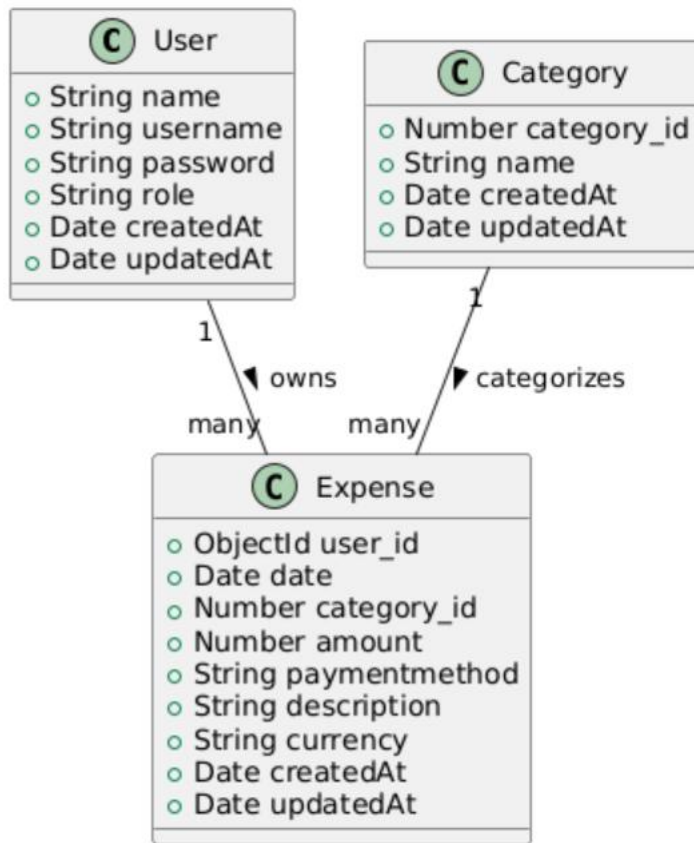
C User
String name
String username
String password
String role
Date createdAt
Date updatedAt

C Category
Number category_id
String name
Date createdAt
Date updatedAt

1
owns
many

1
categorizes
many

C Expense
ObjectId user_id
Date date
Number category_id
Number amount
String paymentmethod
String description
String currency
Date createdAt
Date updatedAt